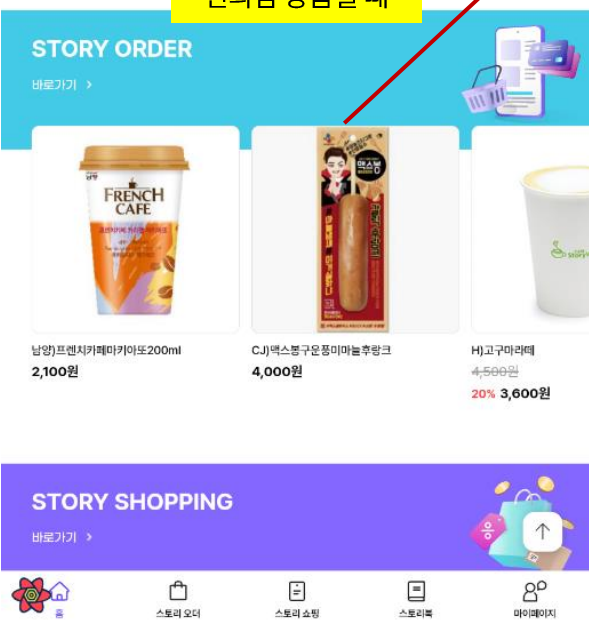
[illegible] 때

STORY ORDER

바로가기 >

FRENCH CAFE

남양)프렌치카페마키아또200ml
2,100원

CJ)맥스봉구운풍미마늘후랑크
4,000원

H)고구마라떼
4,500원
20% 3,600원

STORY SHOPPING

바로가기 >

홈
스토리 오더
스토리 쇼핑
스토리북
마이페이지